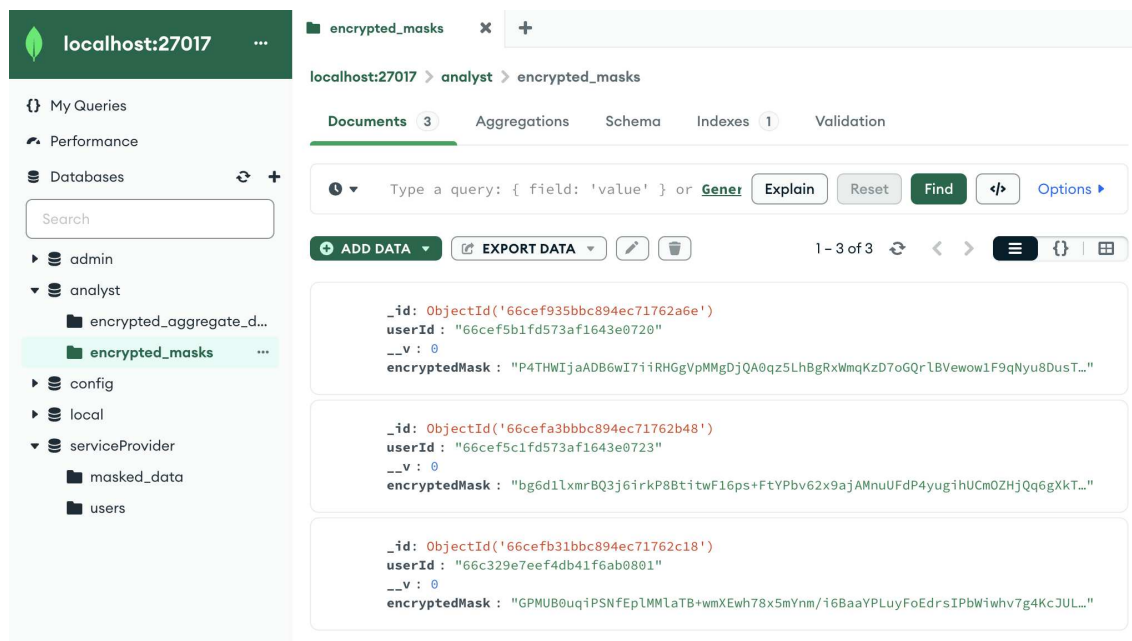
localhost:27017 ···

{} My Queries

Performance

Databases

Search

admin

analyst

encrypted_aggregate_d...

encrypted_masks ···

config

local

serviceProvider

masked_data

users

encrypted_masks ✕ +

localhost:27017 > analyst > encrypted_masks

Documents 3 Aggregations Schema Indexes 1 Validation

Type a query: { field: 'value' } or Gener Explain Reset Find Options ▸

ADD DATA ▾ EXPORT DATA ▾

1 – 3 of 3

_id: ObjectId('66cef935bbc894ec71762a6e')
userId: "66cef5b1fd573af1643e0720"
__v: 0
encryptedMask: "P4THWIjaADB6wI7iiRHGgVpMMgDjQA0qz5LhBgRxWmqKzD7oGQrlBVewow1F9qNyu8DusT…"

_id: ObjectId('66cefa3bbbc894ec71762b48')
userId: "66cef5c1fd573af1643e0723"
__v: 0
encryptedMask: "bg6d1lxmrBQ3j6irkP8BtitwF16ps+FtYPbv62x9ajAMnuUFdP4yugihUCmOZHjQq6gXkT…"

_id: ObjectId('66cefb31bbc894ec71762c18')
userId: "66c329e7eef4db41f6ab0801"
__v: 0
encryptedMask: "GPMUB0uqiPSNfEplMMlaTB+wmXEwh78x5mYnm/i6BaaYPLuyFoEdrsIPbWiwhv7g4KcJUL…"